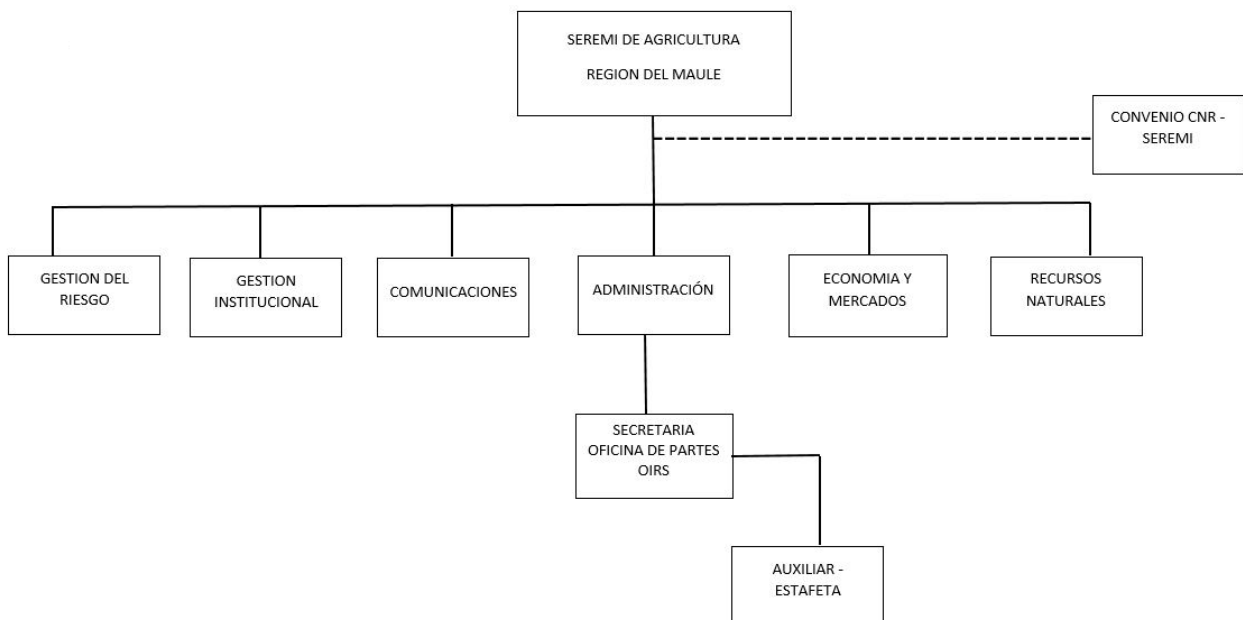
SEREMI DE AGRICULTURA
REGION DEL MAULE

CONVENIO CNR - SEREMI

GESTION DEL RIESGO

GESTION INSTITUCIONAL

COMUNICACIONES

ADMINISTRACIÓN

ECONOMIA Y MERCADOS

RECURSOS NATURALES

SECRETARIA
OFICINA DE PARTES
OIRS

AUXILIAR - ESTAFETA